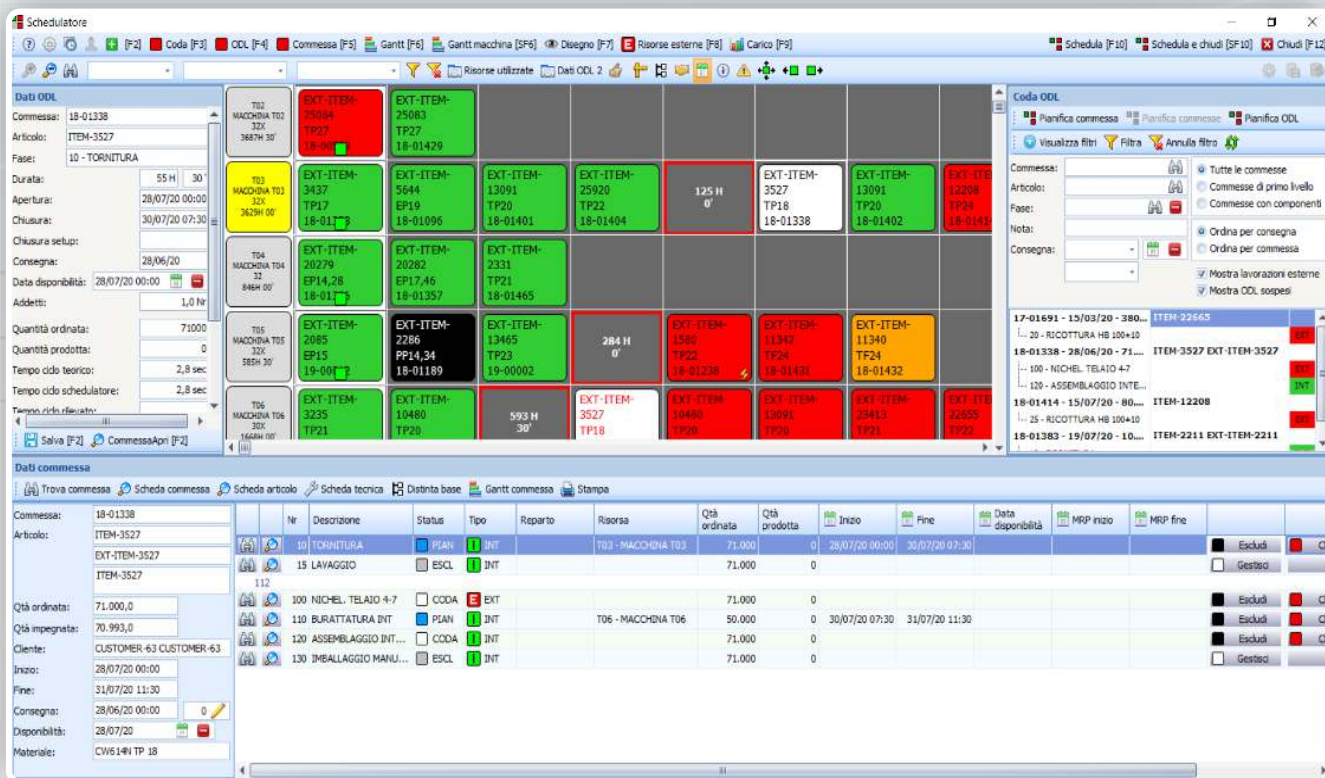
Schedulatore

[F2] Coda [F3] ODL [F4] Commessa [F5] Gantt [F6] Gantt macchina [SF6] Disegno [F7] Risorse esterne [F8] Carico [F9]

Schedula [F10] Schedula e chiudi [SF10] Chiudi [F12]

Risorse utilizzate Dati ODL 2

Dati ODL

Commessa: 18-01338
Articolo: ITEM-3527
Fase: 10 - TORNITURA
Durata: 55 H 30'
Apertura: 28/07/20 00:00
Chiusura: 30/07/20 07:30
Chiusura setup:
Consegna: 28/06/20
Data disponibilità: 28/07/20 00:00
Addetti: 1,0 Nr
Quantità ordinata: 71000
Quantità prodotta: 0
Tempo ciclo teorico: 2,8 sec
Tempo ciclo schedulatore: 2,8 sec
Tempo ciclo rilevato:

Salva [F2] CommessaApri [F2]

T02 MACCHINA T02 32X 3687H 30'
EXT-ITEM-25084 TP27 18-00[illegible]
EXT-ITEM-25083 TP27 18-01429

T03 MACCHINA T03 32X 3629H 00'
EXT-ITEM-3437 TP17 18-01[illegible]
EXT-ITEM-5644 EP19 18-01096
EXT-ITEM-13091 TP20 18-01401
EXT-ITEM-25920 TP22 18-01404
125 H 0'
EXT-ITEM-3527 TP18 18-01338
EXT-ITEM-13091 TP20 18-01402
EXT-ITE 12208 TP24 18-0141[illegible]

T04 MACCHINA T04 32 846H 00'
EXT-ITEM-20279 EP14,28 18-01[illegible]
EXT-ITEM-20282 EP17,46 18-01357
EXT-ITEM-2331 TP21 18-01465

T05 MACCHINA T05 32X 585H 30'
EXT-ITEM-2085 EP15 19-00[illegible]
EXT-ITEM-2286 PP14,34 18-01189
EXT-ITEM-13465 TP23 19-00002
284 H 0'
EXT-ITEM-1580 TP22 18-01238
EXT-ITEM-11342 TP24 18-01431
EXT-ITEM-11340 TP24 18-01432

T06 MACCHINA T06 30X 1668H 00'
EXT-ITEM-3235 TP21
EXT-ITEM-10480 TP20
593 H 30'
EXT-ITEM-3527 TP18
EXT-ITEM-10480 TP20
EXT-ITEM-13091 TP20
EXT-ITEM-23413 TP21
EXT-ITE 22655 TP22

Coda ODL

Pianifica commessa Pianifica commesse Pianifica ODL
Visualizza filtri Filtra Annulla filtro

Commessa:
Articolo:
Fase:
Nota:
Consegna:

Tutte le commesse
Commesse di primo livello
Commesse con componenti
Ordina per consegna
Ordina per commessa
Mostra lavorazioni esterne
Mostra ODL sospesi

17-01691 - 15/03/20 - 380... ITEM-22665
20 - RICOTTURA HB 100÷10 EXT
18-01338 - 28/06/20 - 71... ITEM-3527 EXT-ITEM-3527
100 - NICHEL. TELAIO 4-7 EXT
120 - ASSEMBLAGGIO INTE... INT
18-01414 - 15/07/20 - 80... ITEM-12208
25 - RICOTTURA HB 100÷10 EXT
18-01383 - 19/07/20 - 10... ITEM-2211 EXT-ITEM-2211

Dati commessa

Trova commessa Scheda commessa Scheda articolo Scheda tecnica Distinta base Gantt commessa Stampa

Commessa: 18-01338
Articolo: ITEM-3527
EXT-ITEM-3527
ITEM-3527
Qtà ordinata: 71.000,0
Qtà impegnata: 70.993,0
Cliente: CUSTOMER-63 CUSTOMER-63
Inizio: 28/07/20 00:00
Fine: 31/07/20 11:30
Consegna: 28/06/20 00:00 0
Disponibilità: 28/07/20
Materiale: CW614N TP 18

| Nr | Descrizione | Status | Tipo | Reparto | Risorsa | Qtà ordinata | Qtà prodotta | Inizio | Fine | Data disponibilità | MRP inizio | MRP fine | | |
|---|---|---|---|---|---|---|---|---|---|---|---|---|---|---|
| 10 | TORNITURA | PIAN | INT | | T03 - MACCHINA T03 | 71.000 | 0 | 28/07/20 00:00 | 30/07/20 07:30 | | | | Escludi | C |
| 15 | LAVAGGIO | ESCL | INT | | | 71.000 | 0 | | | | | | Gestisci | |
| 112 | | | | | | | | | | | | | | |
| 100 | NICHEL. TELAIO 4-7 | CODA | EXT | | | 71.000 | 0 | | | | | | Escludi | C |
| 110 | BURATTATURA INT | PIAN | INT | | T06 - MACCHINA T06 | 50.000 | 0 | 30/07/20 07:30 | 31/07/20 11:30 | | | | Escludi | C |
| 120 | ASSEMBLAGGIO INT... | CODA | INT | | | 71.000 | 0 | | | | | | Escludi | C |
| 130 | IMBALLAGGIO MANU... | ESCL | INT | | | 71.000 | 0 | | | | | | Gestisci | |